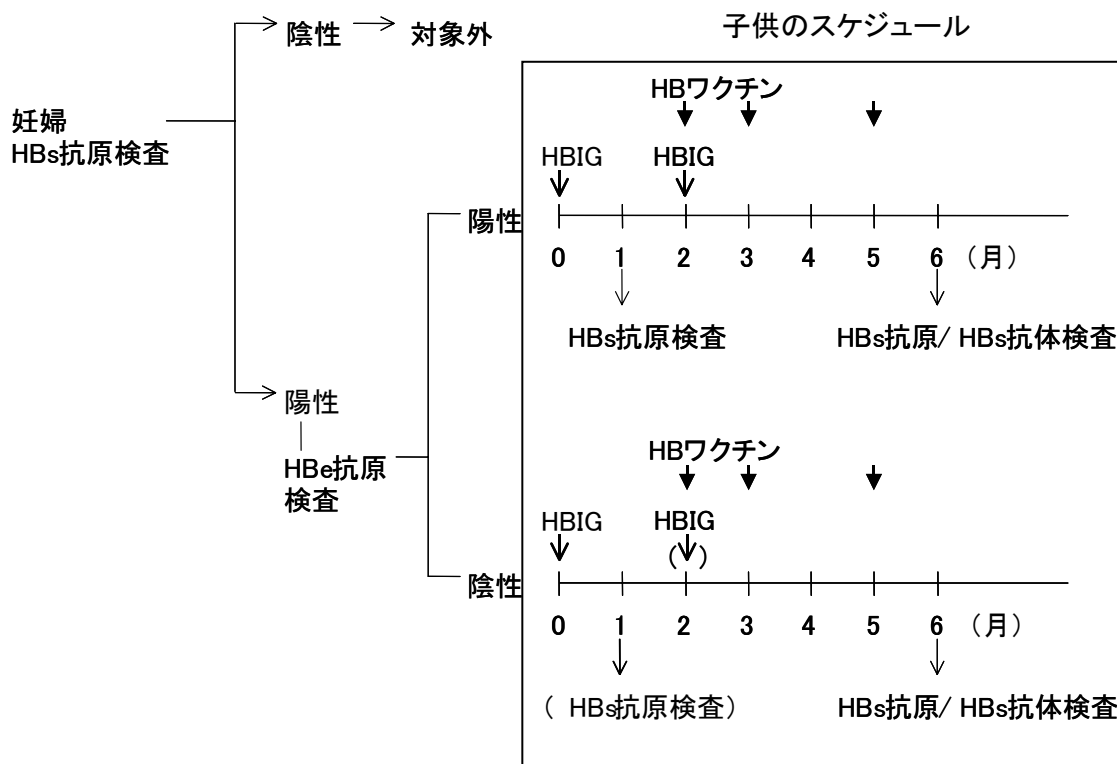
妊婦
HBs抗原検査

陰性 → 対象外

子供のスケジュール

陽性

HBワクチン

HBIG HBIG

陽性

0 1 2 3 4 5 6 （月）

HBs抗原検査 HBs抗原/ HBs抗体検査

HBe抗原
検査

HBワクチン

HBIG HBIG
(↓)

陰性

0 1 2 3 4 5 6 （月）

（ HBs抗原検査） HBs抗原/ HBs抗体検査